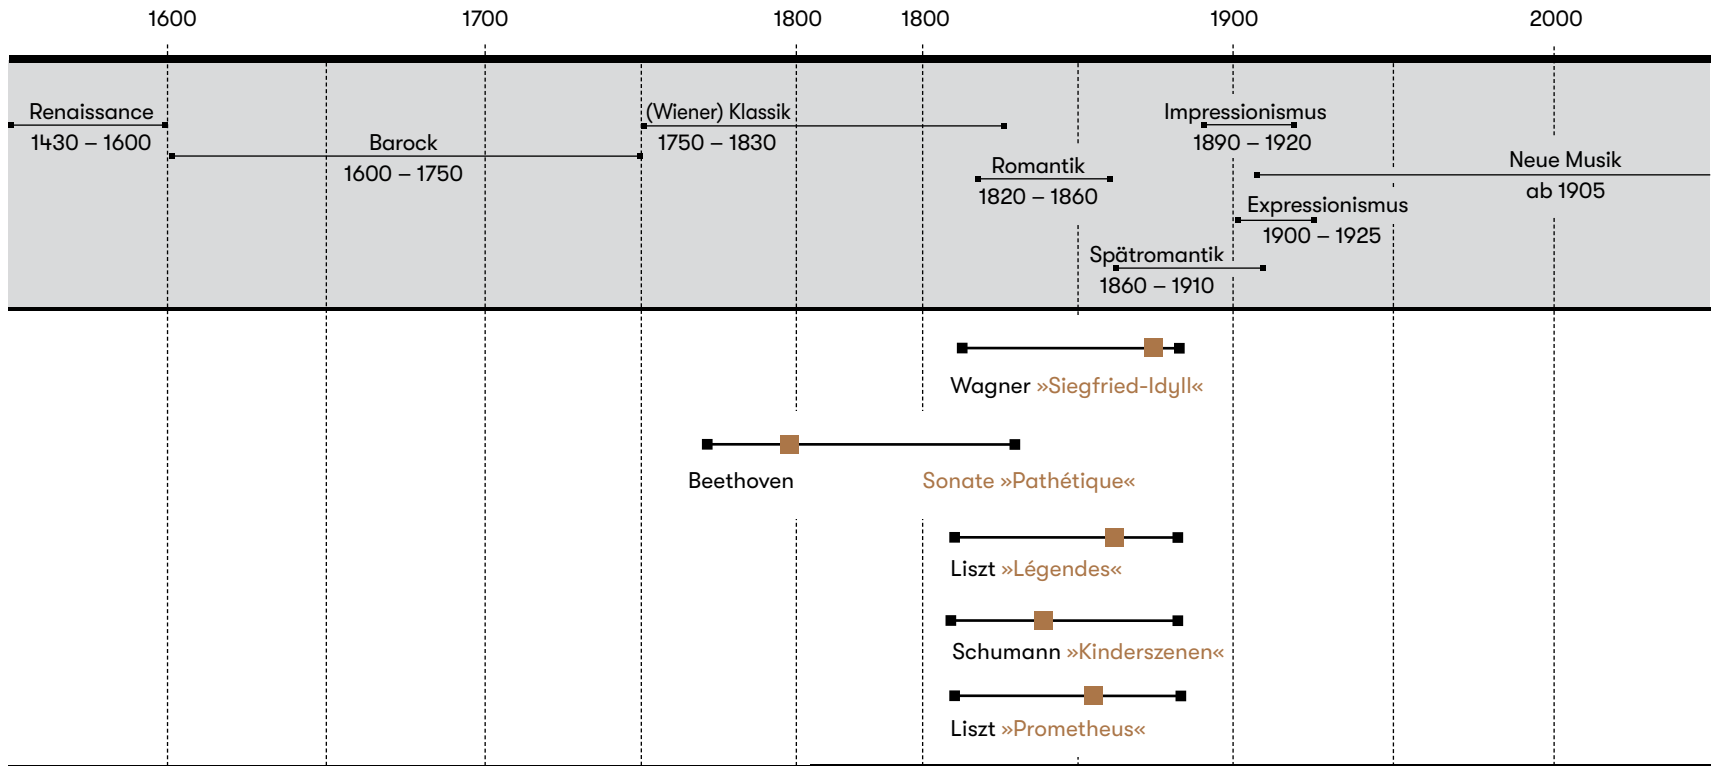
1600 1700 1800 1800 1900 2000

Renaissance
1430 – 1600

Barock
1600 – 1750

(Wiener) Klassik
1750 – 1830

Romantik
1820 – 1860

Impressionismus
1890 – 1920

Neue Musik
ab 1905

Expressionismus
1900 – 1925

Spätromantik
1860 – 1910

Wagner »Siegfried-Idyll«

Beethoven

Sonate »Pathétique«

Liszt »Légendes«

Schumann »Kinderszenen«

Liszt »Prometheus«